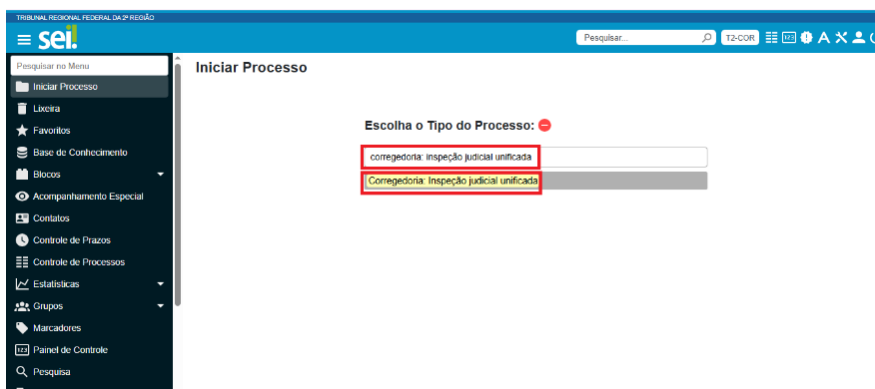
TRIBUNAL REGIONAL FEDERAL DA 2ª REGIÃO

sei!

Pesquisar...

T2-COR

Pesquisar no Menu

Iniciar Processo

Lixeira

Favoritos

Base de Conhecimento

Blocos

Acompanhamento Especial

Contatos

Controle de Prazos

Controle de Processos

Estatísticas

Grupos

Marcadores

Painel de Controle

Pesquisa

Iniciar Processo

Escolha o Tipo do Processo:

corregedoria: inspeção judicial unificada

Corregedoria: Inspeção judicial unificada